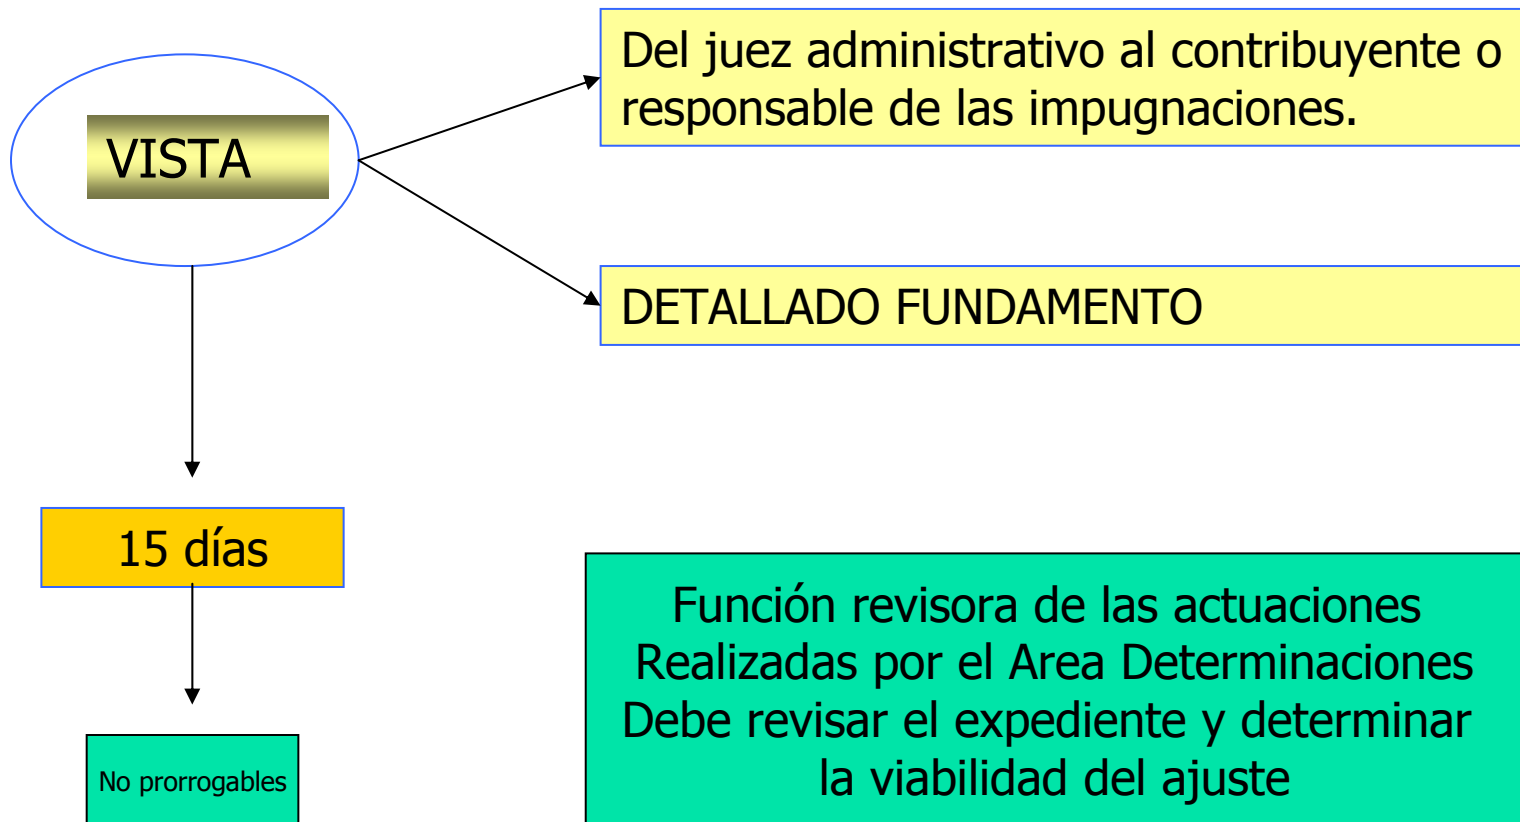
VISTA

Del juez administrativo al contribuyente o responsable de las impugnaciones.

DETALLADO FUNDAMENTO

15 días

No prorrogables

Función revisora de las actuaciones
Realizadas por el Area Determinaciones
Debe revisar el expediente y determinar
la viabilidad del ajuste